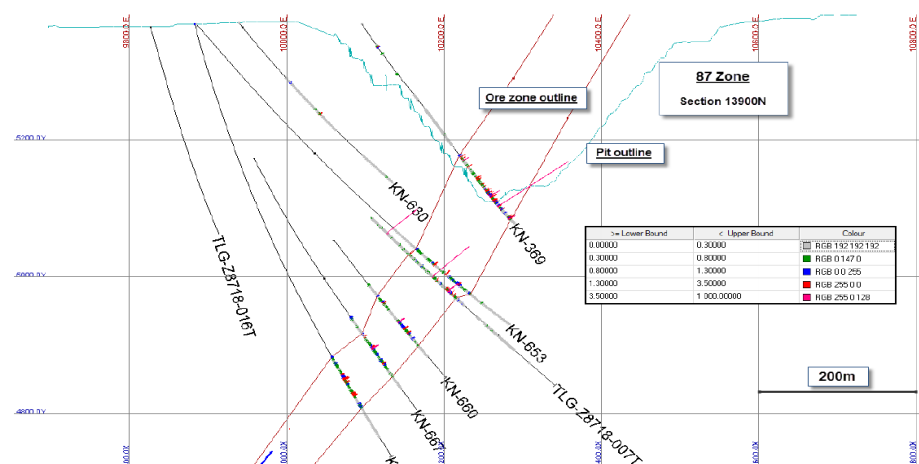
9800.0 E
10000.0 E
10200.0 E
10400.0 E
10600.0 E
10800.0 E

87 Zone
Section 13900N

Ore zone outline
Pit outline

5200.0 Y
5000.0 Y
4800.0 Y

KN-630
KN-369
TLG-Z8718-016T
KN-653
KN-660
TLG-Z8718-007T
KN-667

| >= Lower Bound | < Upper Bound | Colour |
|---|---|---|
| 0.00000 | 0.30000 | RGB 192 192 132 |
| 0.30000 | 0.80000 | RGB 0 147 0 |
| 0.80000 | 1.30000 | RGB 0 0 255 |
| 1.30000 | 3.50000 | RGB 255 0 0 |
| 3.50000 | 1 000.00000 | RGB 255 0 128 |

200m

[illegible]